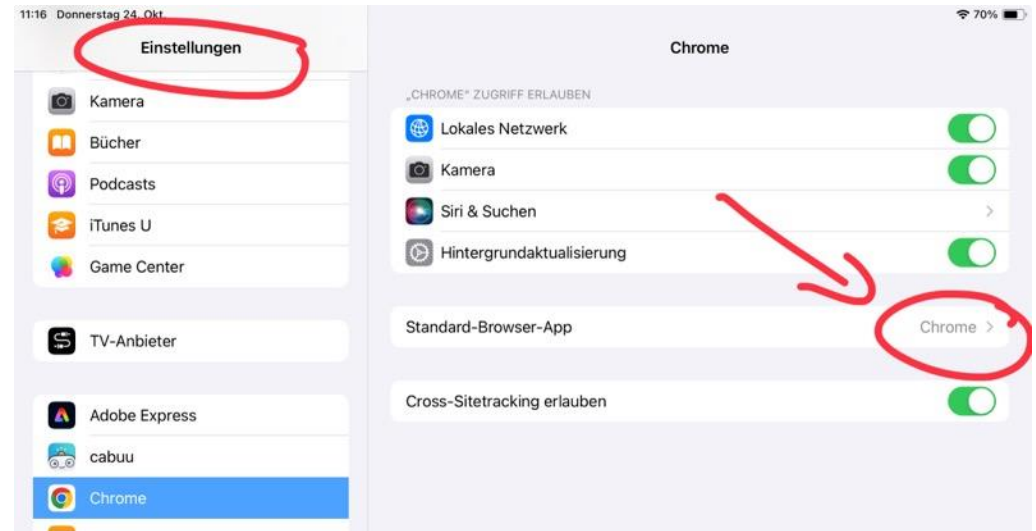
11:16 Donnerstag 24. Okt.

70%

Einstellungen

Kamera

Bücher

Podcasts

iTunes U

Game Center

TV-Anbieter

Adobe Express

cabuu

Chrome

Chrome

„CHROME" ZUGRIFF ERLAUBEN

Lokales Netzwerk

Kamera

Siri & Suchen

Hintergrundaktualisierung

Standard-Browser-App

Chrome

Cross-Sitetracking erlauben